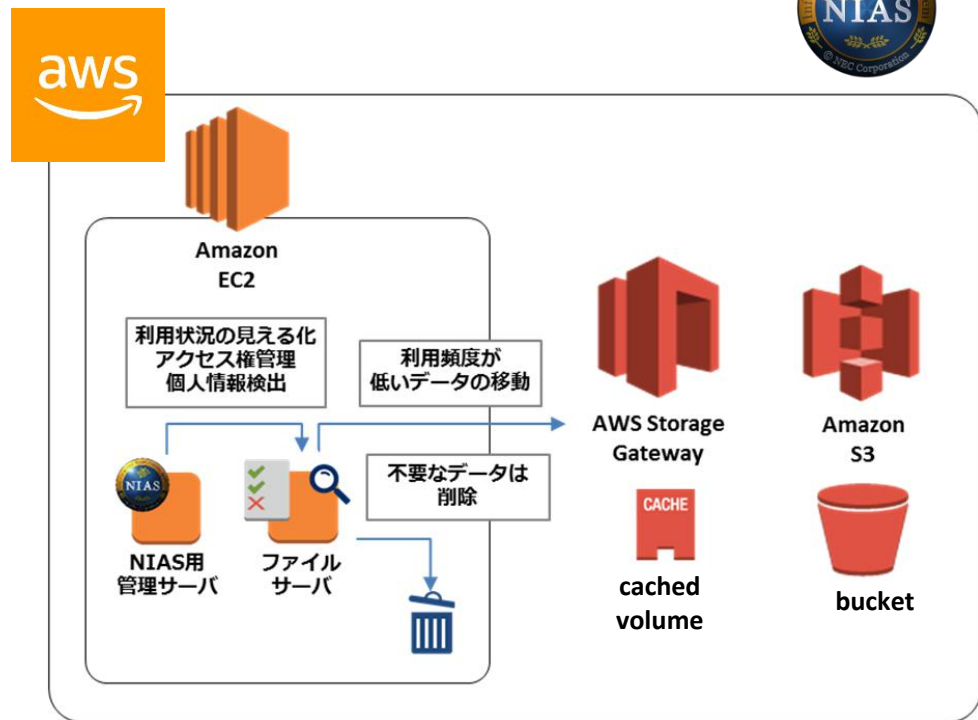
aws

NIAS
© NEC Corporation

Amazon
EC2

利用状況の見える化
アクセス権管理
個人情報検出

利用頻度が
低いデータの移動

AWS Storage
Gateway

Amazon
S3

不要なデータは
削除

NIAS

NIAS用
管理サーバ

ファイル
サーバ

CACHE

cached
volume

bucket